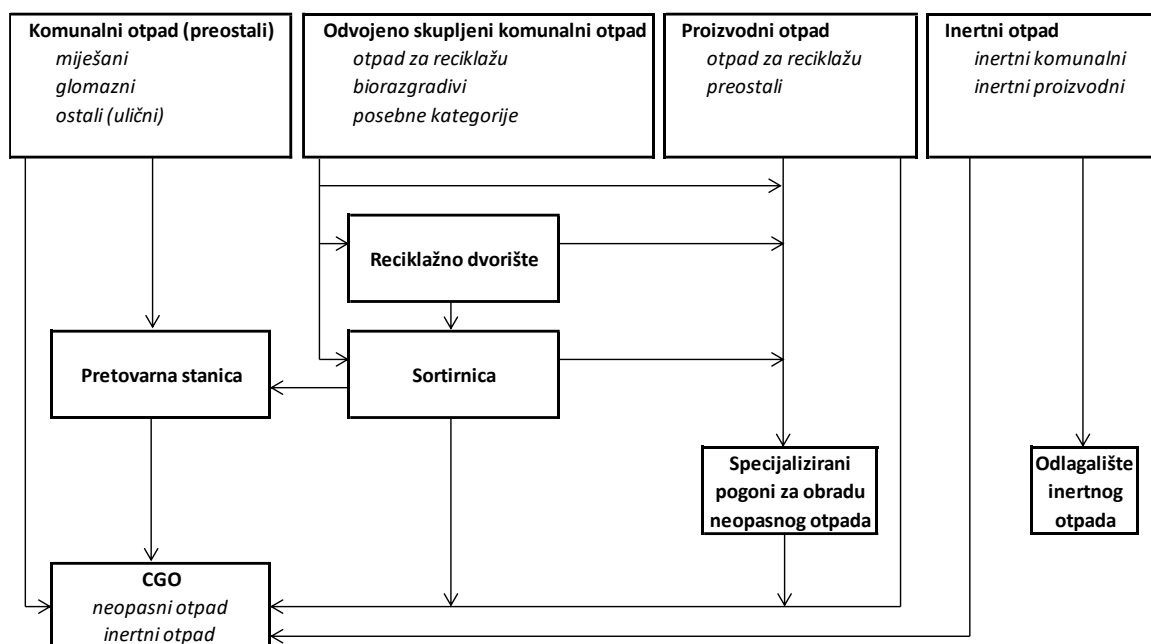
Komunalni otpad (preostali)
miješani
glomazni
ostali (ulični)

Odvojeno skupljeni komunalni otpad
otpad za reciklažu
biorazgradivi
posebne kategorije

Proizvodni otpad
otpad za reciklažu
preostali

Inertni otpad
inertni komunalni
inertni proizvodni

Reciklažno dvorište

Pretovarna stanica

Sortirnica

Specijalizirani pogoni za obradu neopasnog otpada

Odlagalište inertnog otpada

CGO
neopasni otpad
inertni otpad